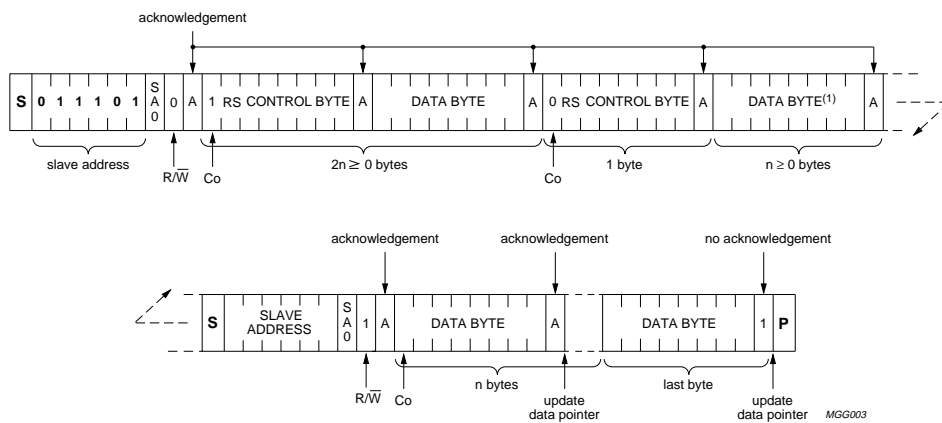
acknowledgement

S 0 1 1 1 1 0 1 SA0 0 A 1 RS CONTROL BYTE A DATA BYTE A 0 RS CONTROL BYTE A DATA BYTE$^{(1)}$ A

slave address

R/$\overline{W}$

Co

$2n \geq 0$ bytes

Co

1 byte

$n \geq 0$ bytes

acknowledgement

acknowledgement

no acknowledgement

S SLAVE ADDRESS SA0 1 A DATA BYTE A DATA BYTE 1 P

R/$\overline{W}$

Co

n bytes

update data pointer

last byte

update data pointer

MGG003